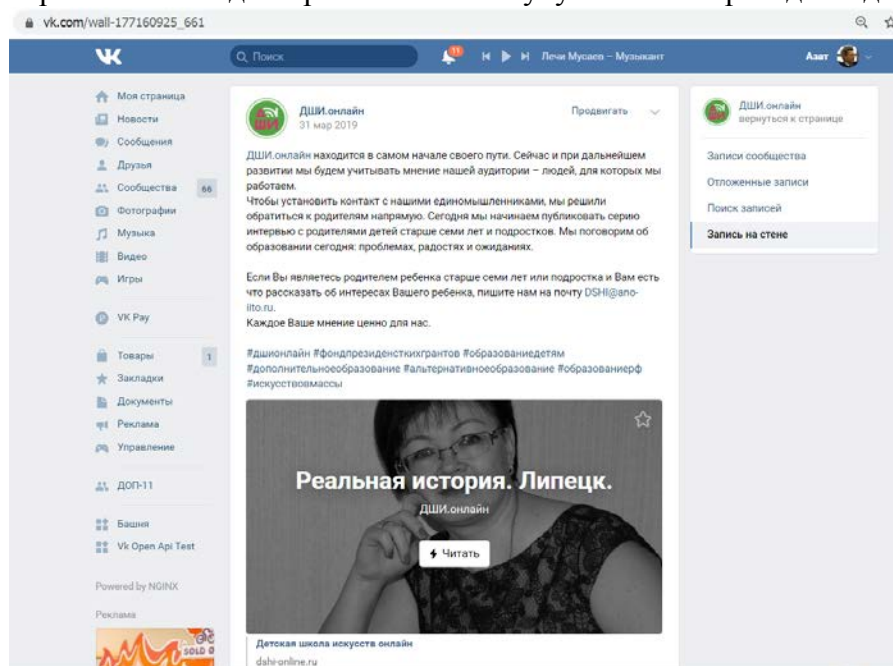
vk.com/wall-177160925_661

Поиск

11

Лечи Мусаев – Музыкант

Азат

Моя страница
Новости
Сообщения
Друзья
Сообщества 66
Фотографии
Музыка
Видео
Игры

VK Pay

Товары 1
Закладки
Документы
Реклама
Управление

ДОП-11

Башня
Vk Open Api Test

Powered by NGINX

Реклама

ДШИ.онлайн
31 мар 2019

Продвигать

ДШИ.онлайн находится в самом начале своего пути. Сейчас и при дальнейшем развитии мы будем учитывать мнение нашей аудитории – людей, для которых мы работаем.
Чтобы установить контакт с нашими единомышленниками, мы решили обратиться к родителям напрямую. Сегодня мы начинаем публиковать серию интервью с родителями детей старше семи лет и подростков. Мы поговорим об образовании сегодня: проблемах, радостях и ожиданиях.

Если Вы являетесь родителем ребенка старше семи лет или подростка и Вам есть что рассказать об интересах Вашего ребенка, пишите нам на почту DSHI@ano-iito.ru.
Каждое Ваше мнение ценно для нас.

#дшионлайн #фондпрезидентскихгрантов #образованиедетям #дополнительноеобразование #альтернативноеобразование #образованиерф #искусствомассы

Реальная история. Липецк.
ДШИ.онлайн
Читать

Детская школа искусств онлайн
dshi-online.ru

ДШИ.онлайн
вернуться к странице

Записи сообщества
Отложенные записи
Поиск записей
Запись на стене